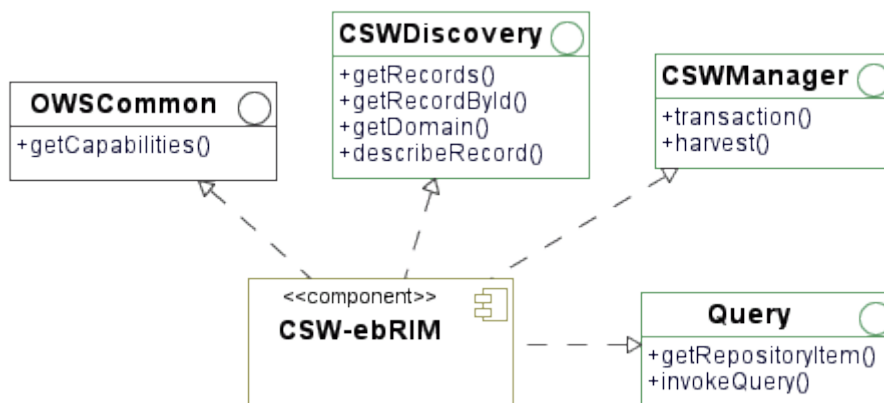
CSWDiscovery
+getRecords()
+getRecordById()
+getDomain()
+describeRecord()

OWSCommon
+getCapabilities()

CSWManager
+transaction()
+harvest()

<<component>>
CSW-ebRIM

Query
+getRepositoryItem()
+invokeQuery()